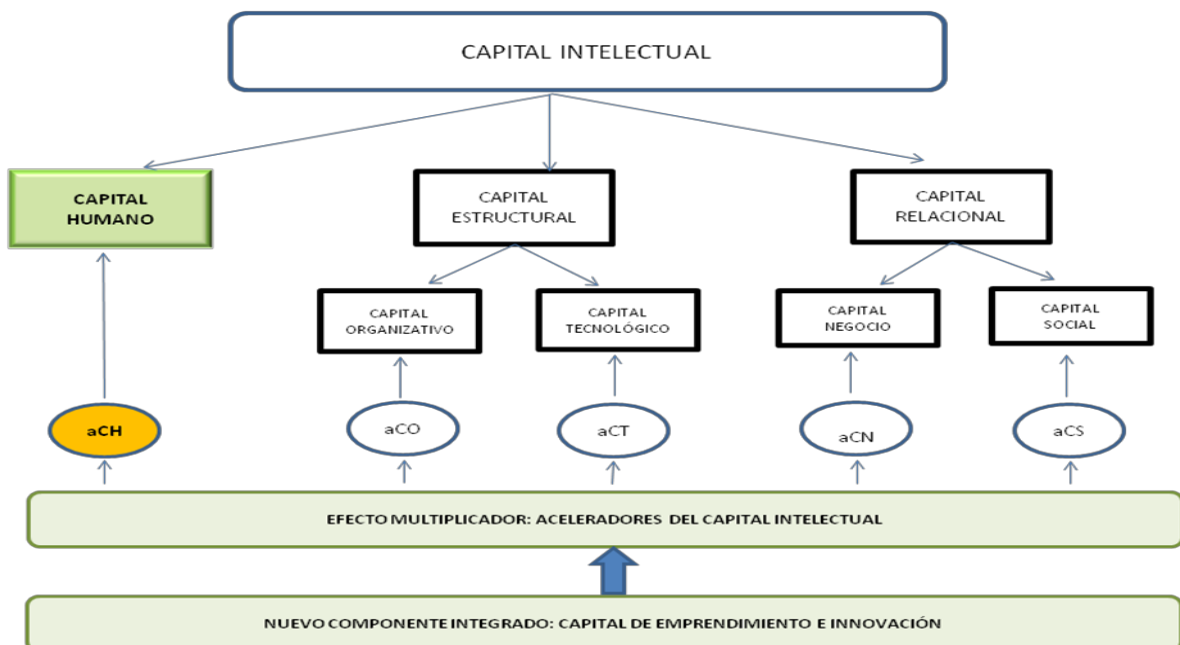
CAPITAL INTELECTUAL

CAPITAL HUMANO

CAPITAL ESTRUCTURAL

CAPITAL RELACIONAL

CAPITAL ORGANIZATIVO

CAPITAL TECNOLÓGICO

CAPITAL NEGOCIO

CAPITAL SOCIAL

aCH

aCO

aCT

aCN

aCS

EFECTO MULTIPLICADOR: ACELERADORES DEL CAPITAL INTELECTUAL

NUEVO COMPONENTE INTEGRADO: CAPITAL DE EMPRENDIMIENTO E INNOVACIÓN